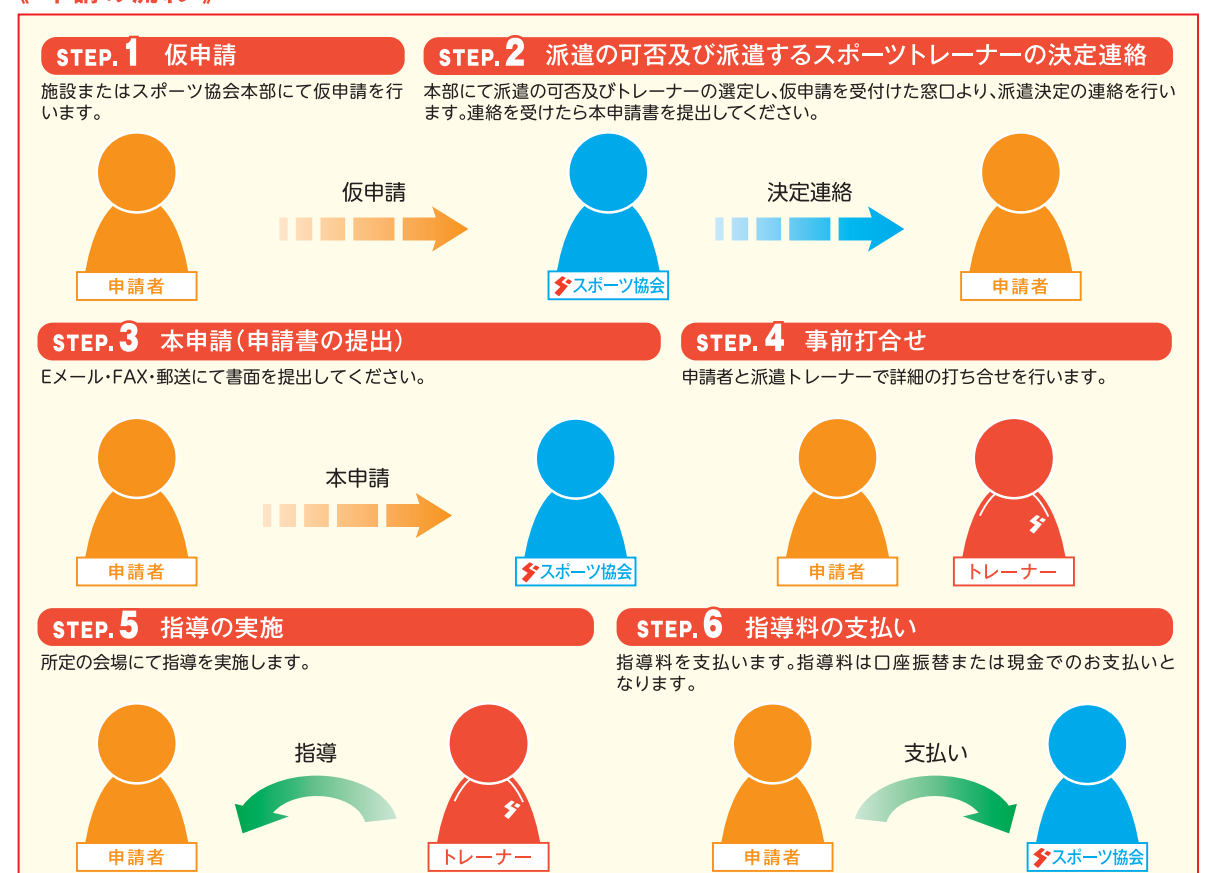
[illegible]

STEP. 1 仮申請

施設またはスポーツ協会本部にて仮申請を行います。

仮申請

申請者

スポーツ協会

STEP. 2 派遣の可否及び派遣するスポーツトレーナーの決定連絡

本部にて派遣の可否及びトレーナーの選定し、仮申請を受付けた窓口より、派遣決定の連絡を行います。連絡を受けたら本申請書を提出してください。

決定連絡

申請者

STEP. 3 本申請(申請書の提出)

Eメール・FAX・郵送にて書面を提出してください。

本申請

申請者

スポーツ協会

STEP. 4 事前打合せ

申請者と派遣トレーナーで詳細の打ち合せを行います。

申請者

トレーナー

STEP. 5 指導の実施

所定の会場にて指導を実施します。

指導

申請者

トレーナー

STEP. 6 指導料の支払い

指導料を支払います。指導料は口座振替または現金でのお支払いとなります。

支払い

申請者

スポーツ協会